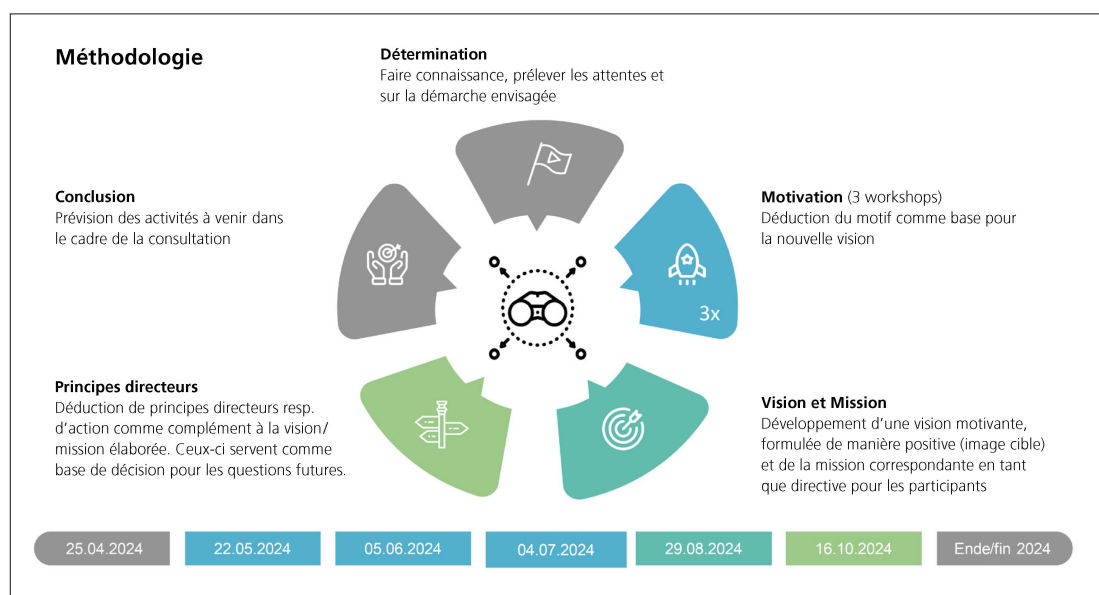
Méthodologie

Détermination
Faire connaissance, prélever les attentes et sur la démarche envisagée

Conclusion
Prévision des activités à venir dans le cadre de la consultation

Motivation (3 workshops)
Déduction du motif comme base pour la nouvelle vision

3x

Principes directeurs
Déduction de principes directeurs resp. d'action comme complément à la vision/ mission élaborée. Ceux-ci servent comme base de décision pour les questions futures.

Vision et Mission
Développement d'une vision motivante, formulée de manière positive (image cible) et de la mission correspondante en tant que directive pour les participants

25.04.2024 | 22.05.2024 | 05.06.2024 | 04.07.2024 | 29.08.2024 | 16.10.2024 | Ende/fin 2024